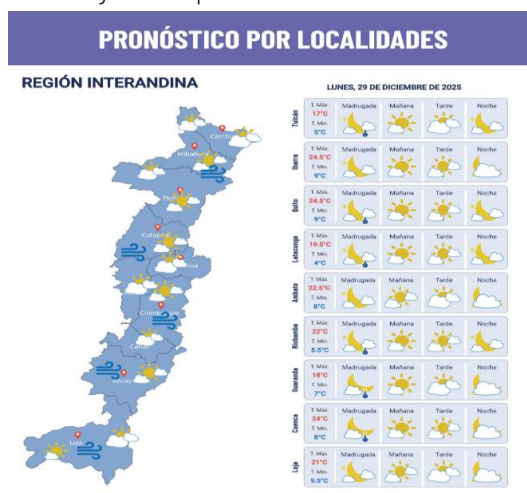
PRONÓSTICO POR LOCALIDADES

REGIÓN INTERANDINA

Carchi
Imbabura
Cotopaxi
Chimborazo
Azuay
Loja

LUNES, 29 DE DICIEMBRE DE 2025

| | | Madrugada | Mañana | Tarde | Noche |
|---|---|---|---|---|---|
| Tulcán | T. Máx. 17°C T. Mín. 5°C | | | | |
| Ibarra | T. Máx. 24.5°C T. Mín. 9°C | | | | |
| Quito | T. Máx. 24.5°C T. Mín. 9°C | | | | |
| Latacunga | T. Máx. 19.5°C T. Mín. 4°C | | | | |
| Ambato | T. Máx. 22.5°C T. Mín. 8°C | | | | |
| Riobamba | T. Máx. 22°C T. Mín. 5.5°C | | | | |
| Guaranda | T. Máx. 18°C T. Mín. 7°C | | | | |
| Cuenca | T. Máx. 24°C T. Mín. 8°C | | | | |
| Loja | T. Máx. 21°C T. Mín. 9.5°C | | | | |